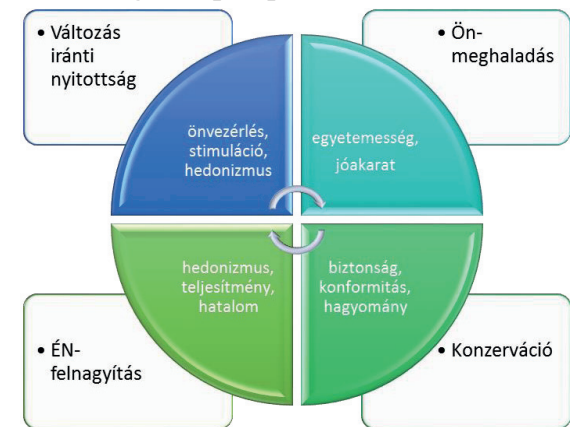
• Változás iránti nyitottság

• Ön-meghaladás

önvezérlés, stimuláció, hedonizmus

egyetemesség, jóakarat

hedonizmus, teljesítmény, hatalom

biztonság, konformitás, hagyomány

• ÉN-felnagyítás

• Konzerváció